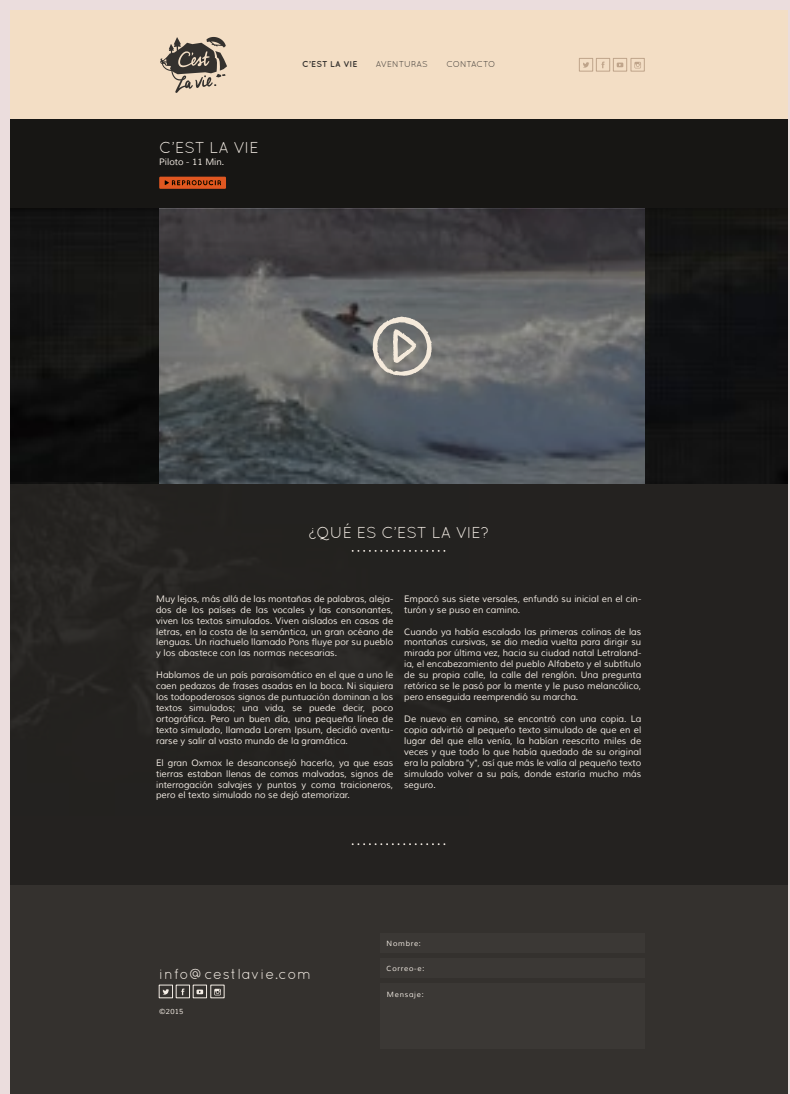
C'est La vie.

C'EST LA VIE AVENTURAS CONTACTO

C'EST LA VIE
Piloto - 11 Min.

▶ REPRODUCIR

¿QUÉ ES C'EST LA VIE?

Muy lejos, más allá de las montañas de palabras, alejados de los países de las vocales y las consonantes, viven los textos simulados. Viven aislados en casas de letras, en la costa de la semántica, un gran océano de lenguas. Un riachuelo llamado Pons fluye por su pueblo y los abastece con las normas necesarias.

Hablamos de un país paraisomático en el que a uno le caen pedazos de frases asadas en la boca. Ni siquiera los todopoderosos signos de puntuación dominan a los textos simulados; una vida, se puede decir, poco ortográfica. Pero un buen día, una pequeña línea de texto simulado, llamada Lorem Ipsum, decidió aventurarse y salir al vasto mundo de la gramática.

El gran Oxmox le desanconsejó hacerlo, ya que esas tierras estaban llenas de comas malvadas, signos de interrogación salvajes y puntos y coma traicioneros, pero el texto simulado no se dejó atemorizar.

Empacó sus siete versales, enfundó su inicial en el cinturón y se puso en camino.

Cuando ya había escalado las primeras colinas de las montañas cursivas, se dio media vuelta para dirigir su mirada por última vez, hacia su ciudad natal Letralandia, el encabezamiento del pueblo Alfabeto y el subtítulo de su propia calle, la calle del renglón. Una pregunta retórica se le pasó por la mente y le puso melancólico, pero enseguida reemprendió su marcha.

De nuevo en camino, se encontró con una copia. La copia advirtió al pequeño texto simulado de que en el lugar del que ella venía, la habían reescrito miles de veces y que todo lo que había quedado de su original era la palabra "y", así que más le valía al pequeño texto simulado volver a su país, donde estaría mucho más seguro.

info@cestlavie.com
©2015

Nombre:
Correo-e:
Mensaje: